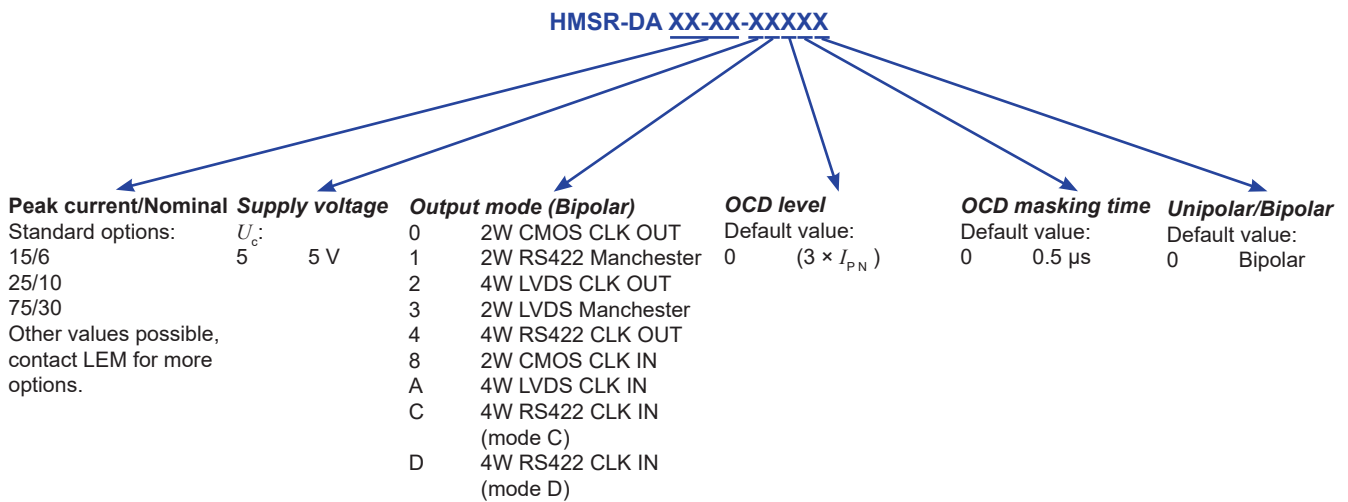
HMSR-DA XX-XX-XXXXX

**Peak current/Nominal**
Standard options:
15/6
25/10
75/30
Other values possible, contact LEM for more options.

*Supply voltage*
$U_c$:
5 5 V

*Output mode (Bipolar)*
0 2W CMOS CLK OUT
1 2W RS422 Manchester
2 4W LVDS CLK OUT
3 2W LVDS Manchester
4 4W RS422 CLK OUT
8 2W CMOS CLK IN
A 4W LVDS CLK IN
C 4W RS422 CLK IN (mode C)
D 4W RS422 CLK IN (mode D)

*OCD level*
Default value:
0 $(3 \times I_{PN})$

*OCD masking time*
Default value:
0 0.5 µs

*Unipolar/Bipolar*
Default value:
0 Bipolar